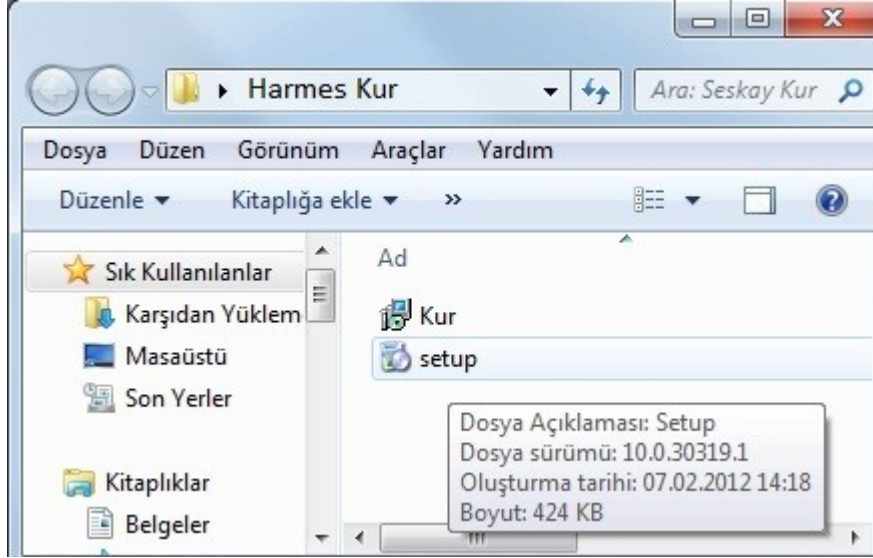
Harmes Kur

Ara: Seskay Kur

Dosya Düzen Görünüm Araçlar Yardım

Düzenle ▾ Kitaplığa ekle ▾ »

Sık Kullanılanlar

Karşıdan Yüklem

Masaüstü

Son Yerler

Kitaplıklar

Belgeler

Ad

Kur

setup

Dosya Açıklaması: Setup
Dosya sürümü: 10.0.30319.1
Oluşturma tarihi: 07.02.2012 14:18
Boyut: 424 KB